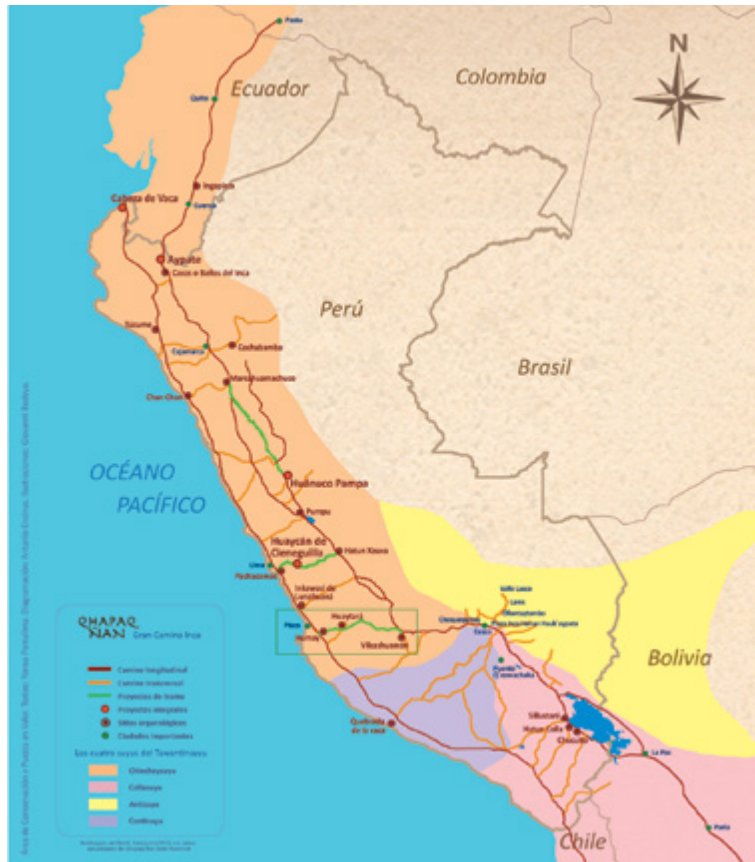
N

Colombia

Ecuador

Pasto

Quito

Cabeza de Vaca

Ingapirca

Cuenca

Aypate

Caxas o Baños del Inca

Perú

Brasil

Saciame

Cajamarca

Cochabamba

Marcahuamachuco

Chan Chan

OCÉANO PACÍFICO

Huánuco Pampa

Pumpu

Huaycán de Cieneguilla

Hatun Xauxa

Lima

Pachacamac

Inkawasi de Lunahuaná

Pisco

Huaytará

Vilcashuamán

Humay

Cusco

Bolivia

Quebrada de la vaca

Sillustani

Chucuito

La Paz

Chile

QHAPAQ ÑAN
Gran Camino Inca

Camino longitudinal
Camino transversal
Proyectos de tramo
Proyectos integrales
Sitios arqueológicos
Ciudades importantes

Los cuatro suyos del Tawantinsuyu

Chinchaysuyu
Collasuyu
Antisuyu
Contisuyu

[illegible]